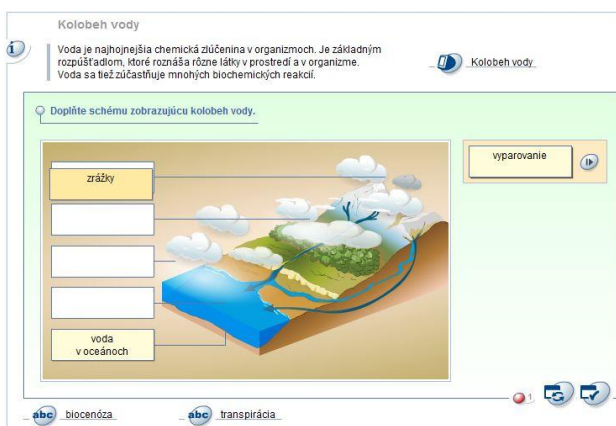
Kolobeh vody

Voda je najhojnejšia chemická zlúčenina v organizmoch. Je základným rozpúšťadlom, ktoré roznáša rôzne látky v prostredí a v organizme. Voda sa tiež zúčastňuje mnohých biochemických reakcií.

Kolobeh vody

Doplňte schému zobrazujúcu kolobeh vody.

zrážky

voda v oceánoch

vyparovanie

1

abc biocenóza

abc transpirácia